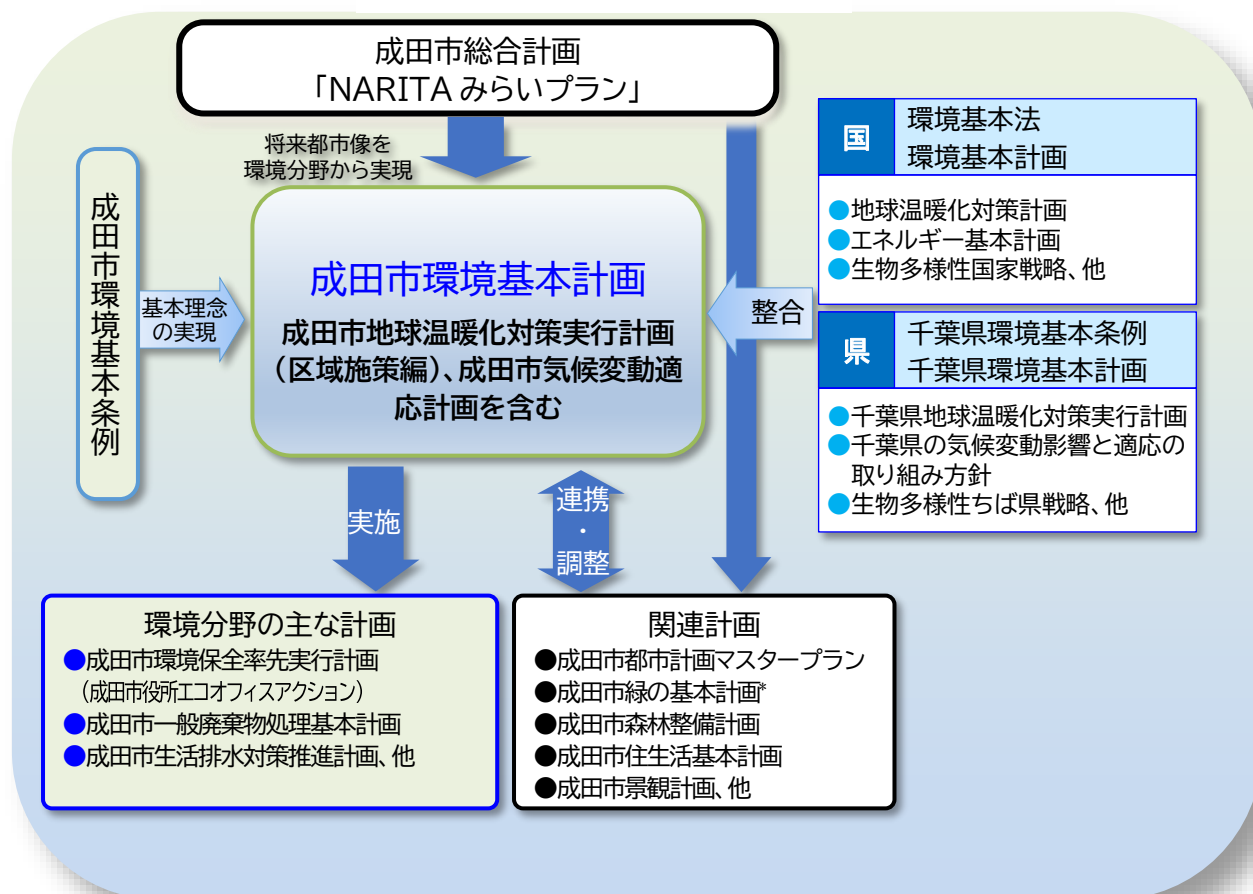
成田市総合計画
「NARITA みらいプラン」

将来都市像を
環境分野から実現

成田市環境基本条例

基本理念
の実現

成田市環境基本計画

成田市地球温暖化対策実行計画（区域施策編）、成田市気候変動適応計画を含む

整合

国
環境基本法
環境基本計画

●地球温暖化対策計画
●エネルギー基本計画
●生物多様性国家戦略、他

県
千葉県環境基本条例
千葉県環境基本計画

●千葉県地球温暖化対策実行計画
●千葉県の気候変動影響と適応の取り組み方針
●生物多様性ちば県戦略、他

実施

連携
・
調整

環境分野の主な計画
●成田市環境保全率先実行計画
（成田市役所エコオフィスアクション）
●成田市一般廃棄物処理基本計画
●成田市生活排水対策推進計画、他

関連計画
●成田市都市計画マスタープラン
●成田市緑の基本計画*
●成田市森林整備計画
●成田市住生活基本計画
●成田市景観計画、他